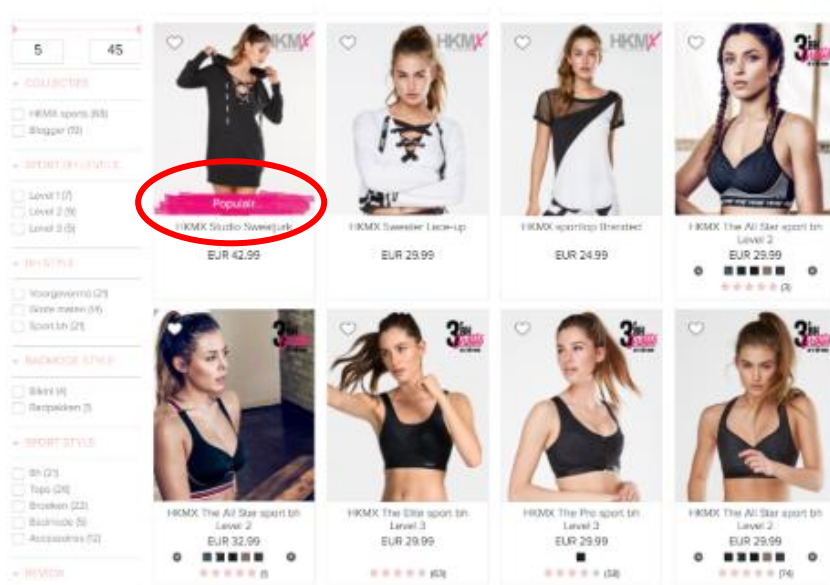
5
45

COLLECTIES
HKMX sports (68)
Blogger (19)

SPORTBH LEVELS
Level 1 (7)
Level 2 (9)
Level 3 (5)

BH STYLE
Voorgevormd (21)
Grote maten (14)
Sport bh (21)

BADMODE STYLE
Bikini (4)
Badpakken (1)

SPORT STYLE
Bh (23)
Tops (26)
Broeken (22)
Badmode (5)
Accessoires (12)

REVIEW

HKMX
Populair
HKMX Studio Sweatjurk
EUR 42.99

HKMX
HKMX Sweater Lace-up
EUR 29.99

HKMX
HKMX sporttop Bluesteel
EUR 24.99

3 bh
HKMX The All Star sport bh Level 2
EUR 29.99
(3)

3 bh
HKMX The All Star sport bh Level 2
EUR 32.99
(1)

3 bh
HKMX The Elite sport bh Level 3
EUR 29.99
(63)

3 bh
HKMX The Pro sport bh Level 3
EUR 29.99
(58)

3 bh
HKMX The All Star sport bh Level 2
EUR 29.99
(74)